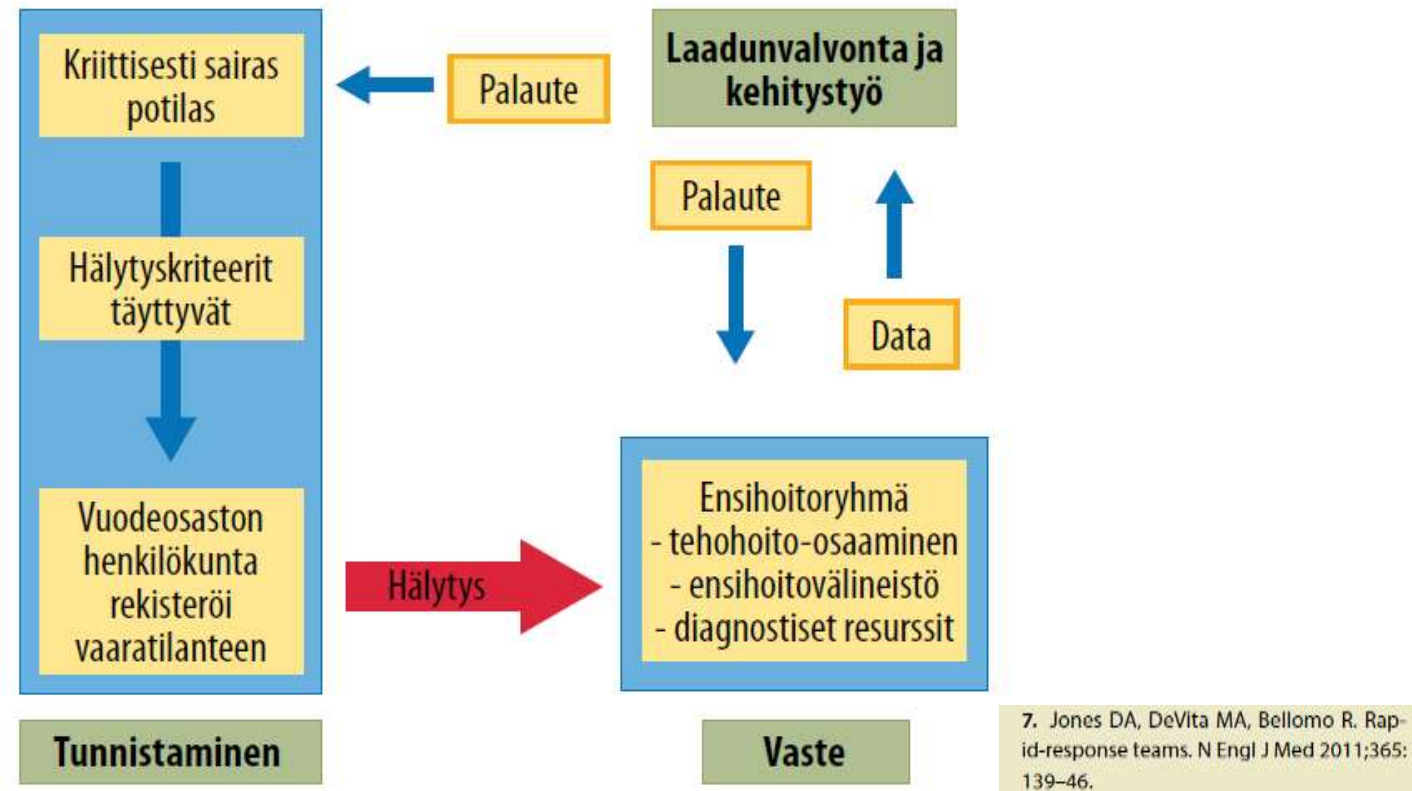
Kriittisesti sairas potilas

Palaute

Laadunvalvonta ja kehitystyö

Palaute

Hälytyskriteerit täyttyvät

Data

Vuodeosaston henkilökunta rekisteröi vaaratilanteen

Hälytys

Ensihoitoryhmä
- tehohoito-osaaminen
- ensihoitovälineistö
- diagnostiset resurssit

Tunnistaminen

Vaste

7. Jones DA, DeVita MA, Bellomo R. Rapid-response teams. N Engl J Med 2011;365: 139–46.